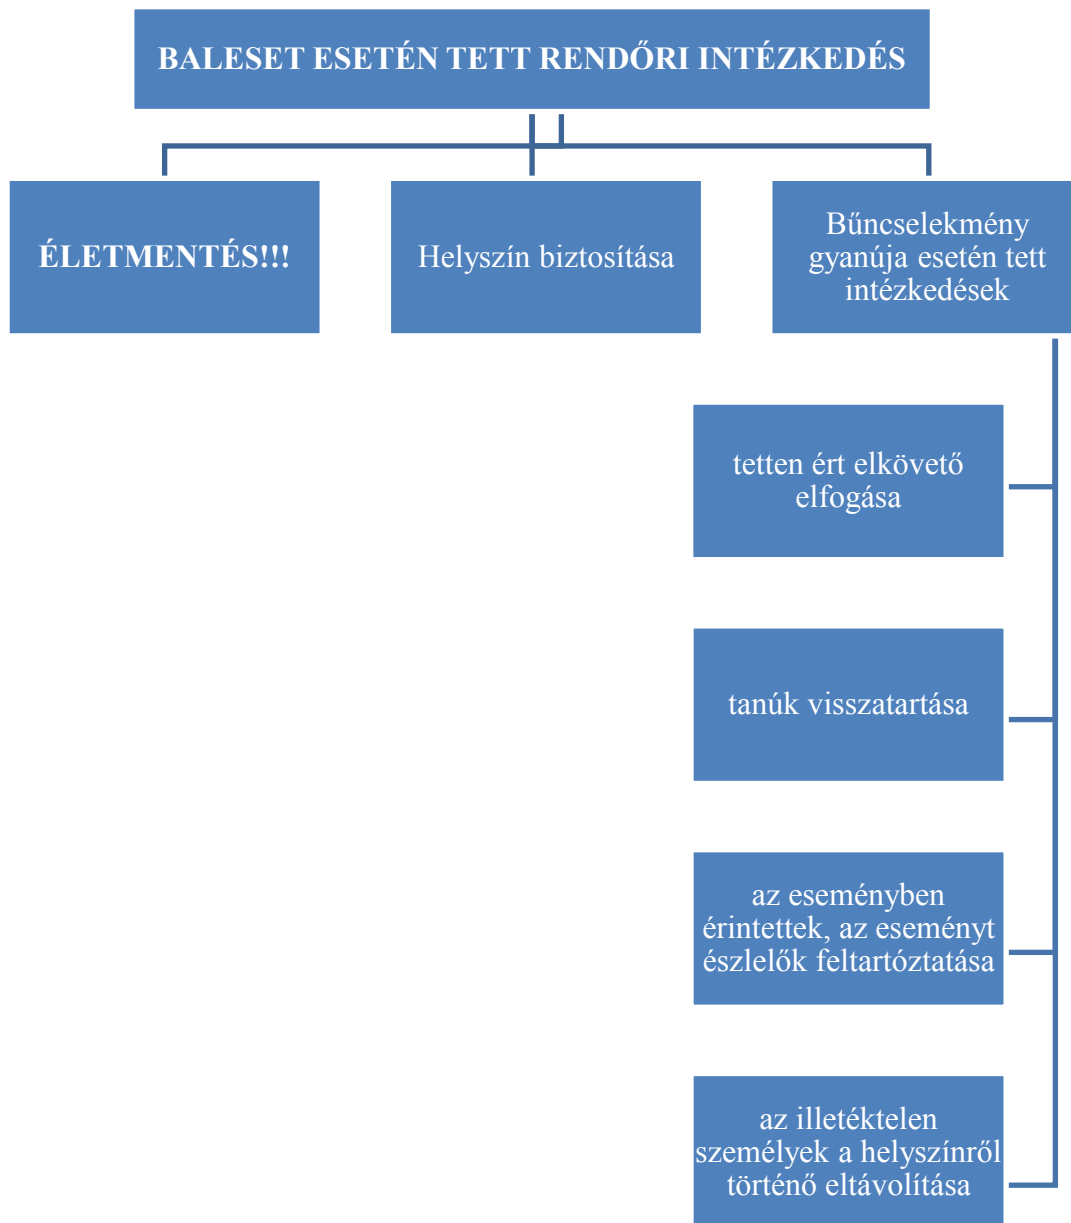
BALESET ESETÉN TETT RENDŐRI INTÉZKEDÉS

ÉLETMENTÉS!!!

Helyszín biztosítása

Bűncselekmény gyanúja esetén tett intézkedések

tetten ért elkövető elfogása

tanúk visszatartása

az eseményben érintettek, az eseményt észlelők feltartóztatása

az illetéktelen személyek a helyszínről történő eltávolítása